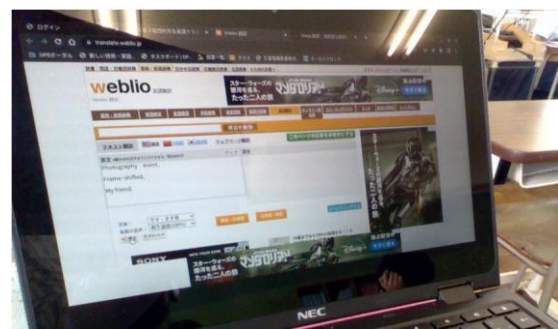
ログイン

translate.weblio.jp

weblio 英語翻訳

スター・ウォーズの運命を握る、たった二人の旅

マンダロリアン

Disney+

テキスト翻訳

Photography event,

Frame-shifted,

My friend,

翻訳

スター・ウォーズの運命を握る、たった二人の旅

マンダロリアン

SONY

NEC